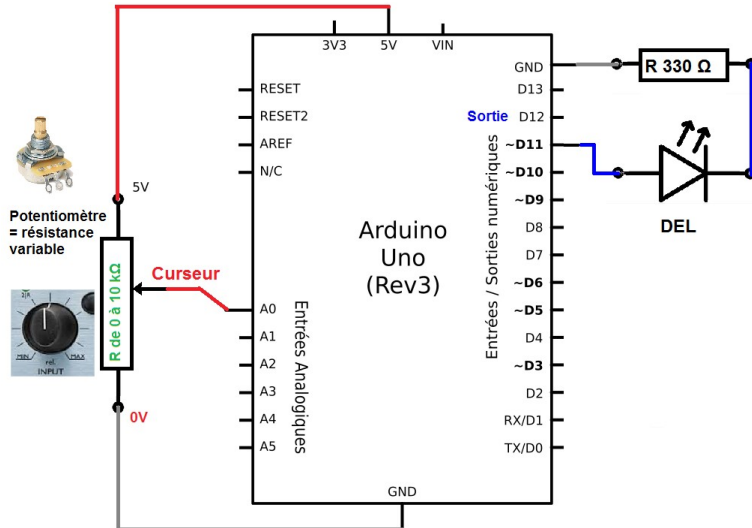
3V3
5V
VIN
RESET
RESET2
AREF
N/C
GND
D13
Sortie
D12
~D11
~D10
~D9
D8
D7
~D6
~D5
D4
~D3
D2
RX/D1
TX/D0
R 330 Ω
DEL
5V
Potentiomètre = résistance variable
R de 0 à 10 kΩ
Curseur
MIN
vol.
MAX
INPUT
0V
A0
A1
A2
A3
A4
A5
Entrées Analogiques
Arduino
Uno
(Rev3)
Entrées / Sorties numériques
GND